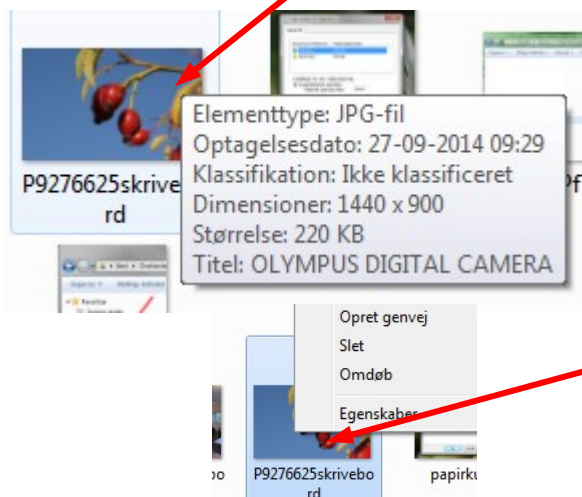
P9276625skrivebord

Elementtype: JPG-fil
Optagelsesdato: 27-09-2014 09:29
Klassifikation: Ikke klassificeret
Dimensioner: 1440 x 900
Størrelse: 220 KB
Titel: OLYMPUS DIGITAL CAMERA

Pf

Opret genvej
Slet
Omdøb
Egenskaber

bo
P9276625skrivebord
papirku